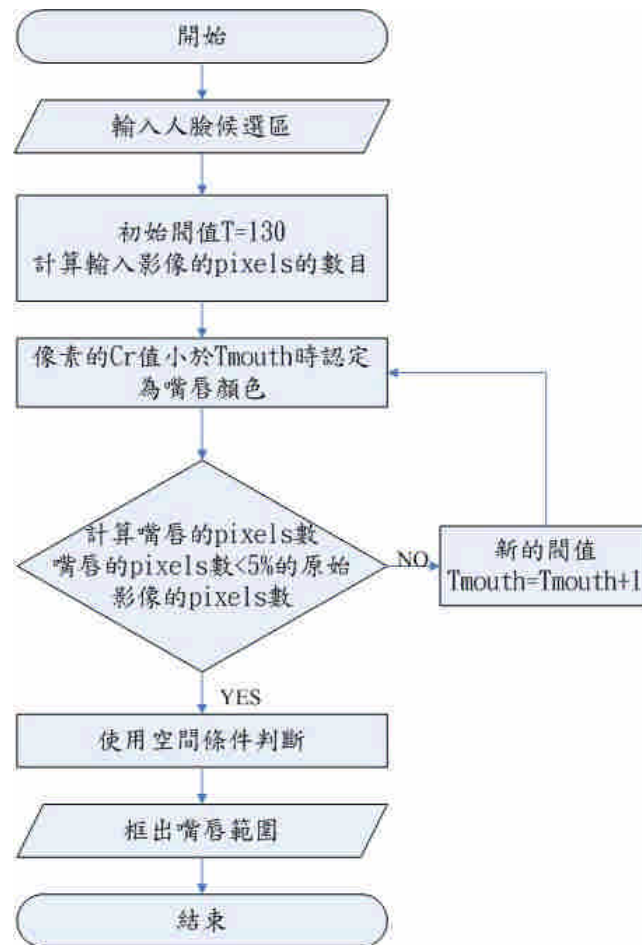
開始

輸入人臉候選區

初始閥值T=130
計算輸入影像的pixels的數目

像素的Cr值小於Tmouth時認定為嘴唇顏色

計算嘴唇的pixels數
嘴唇的pixels數<5%的原始影像的pixels數

NO

新的閥值
Tmouth=Tmouth+1

YES

使用空間條件判斷

框出嘴唇範圍

結束